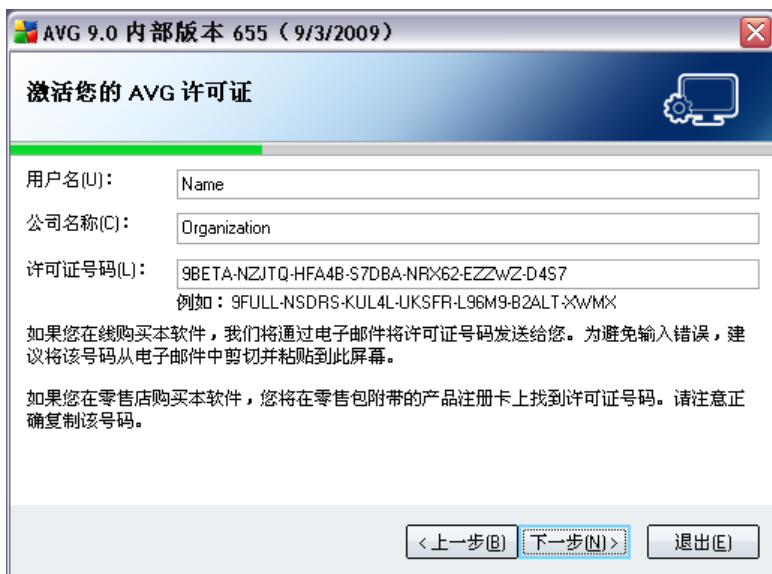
AVG 9.0 内部版本 655（9/3/2009）

激活您的 AVG 许可证

用户名(U)： Name

公司名称(C)： Organization

许可证号码(L)： 9BETA-NZJTQ-HFA4B-S7DBA-NRX62-EZZWZ-D4S7

例如：9FULL-NSDRS-KUL4L-UKSFR-L96M9-B2ALT-XWMX

如果您在线购买本软件，我们将通过电子邮件将许可证号码发送给您。为避免输入错误，建议将该号码从电子邮件中剪切并粘贴到此屏幕。

如果您在零售店购买本软件，您将在零售包附带的产品注册卡上找到许可证号码。请注意正确复制该号码。

< 上一步(B)　下一步(N) >　退出(E)